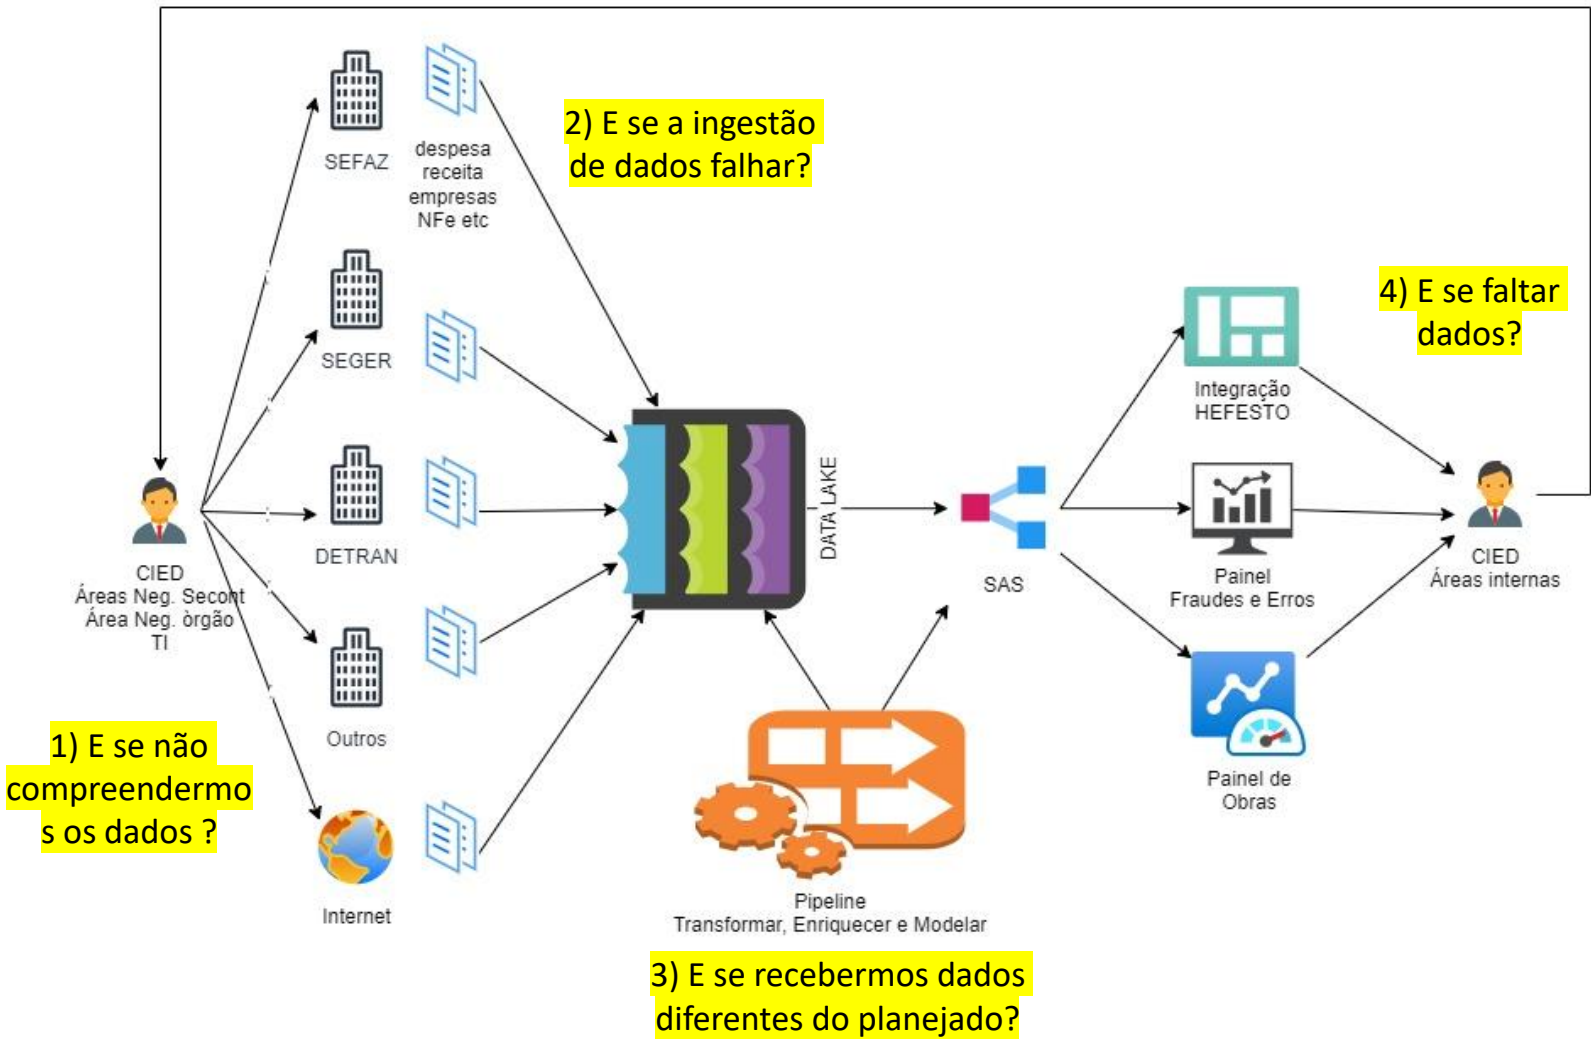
SEFAZ

despesa
receita
empresas
NFe etc

2) E se a ingestão de dados falhar?

SEGER

DETRAN

Outros

Internet

CIED
Áreas Neg. Secont
Área Neg. òrgão
TI

1) E se não compreendermos os dados ?

DATA LAKE

SAS

Pipeline
Transformar, Enriquecer e Modelar

3) E se recebermos dados diferentes do planejado?

Integração
HEFESTO

Painel
Fraudes e Erros

Painel de
Obras

4) E se faltar dados?

CIED
Áreas internas